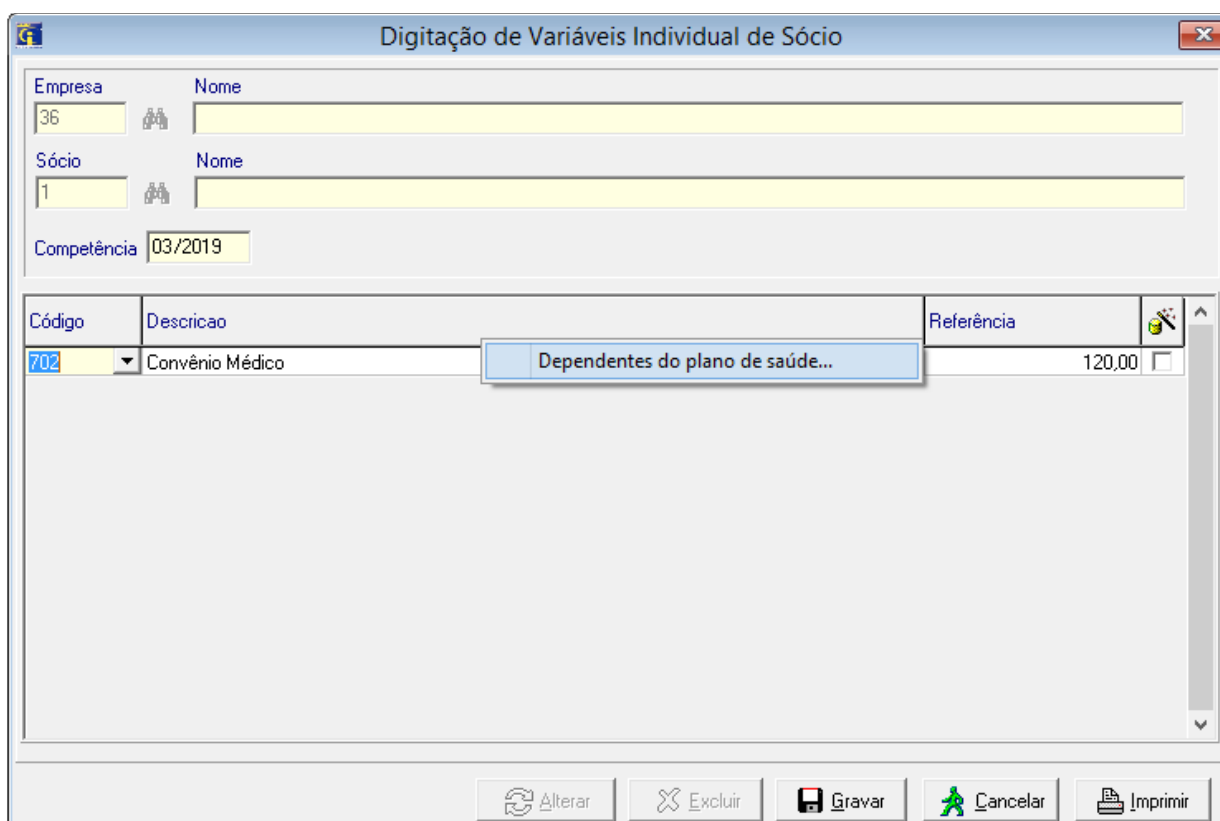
Digitação de Variáveis Individual de Sócio

Empresa
36

Nome

Sócio
1

Nome

Competência 03/2019

| Código | Descricao | Referência | |
|---|---|---|---|
| 702 | Convênio Médico | 120,00 | |

Dependentes do plano de saúde...

Alterar
Excluir
Gravar
Cancelar
Imprimir